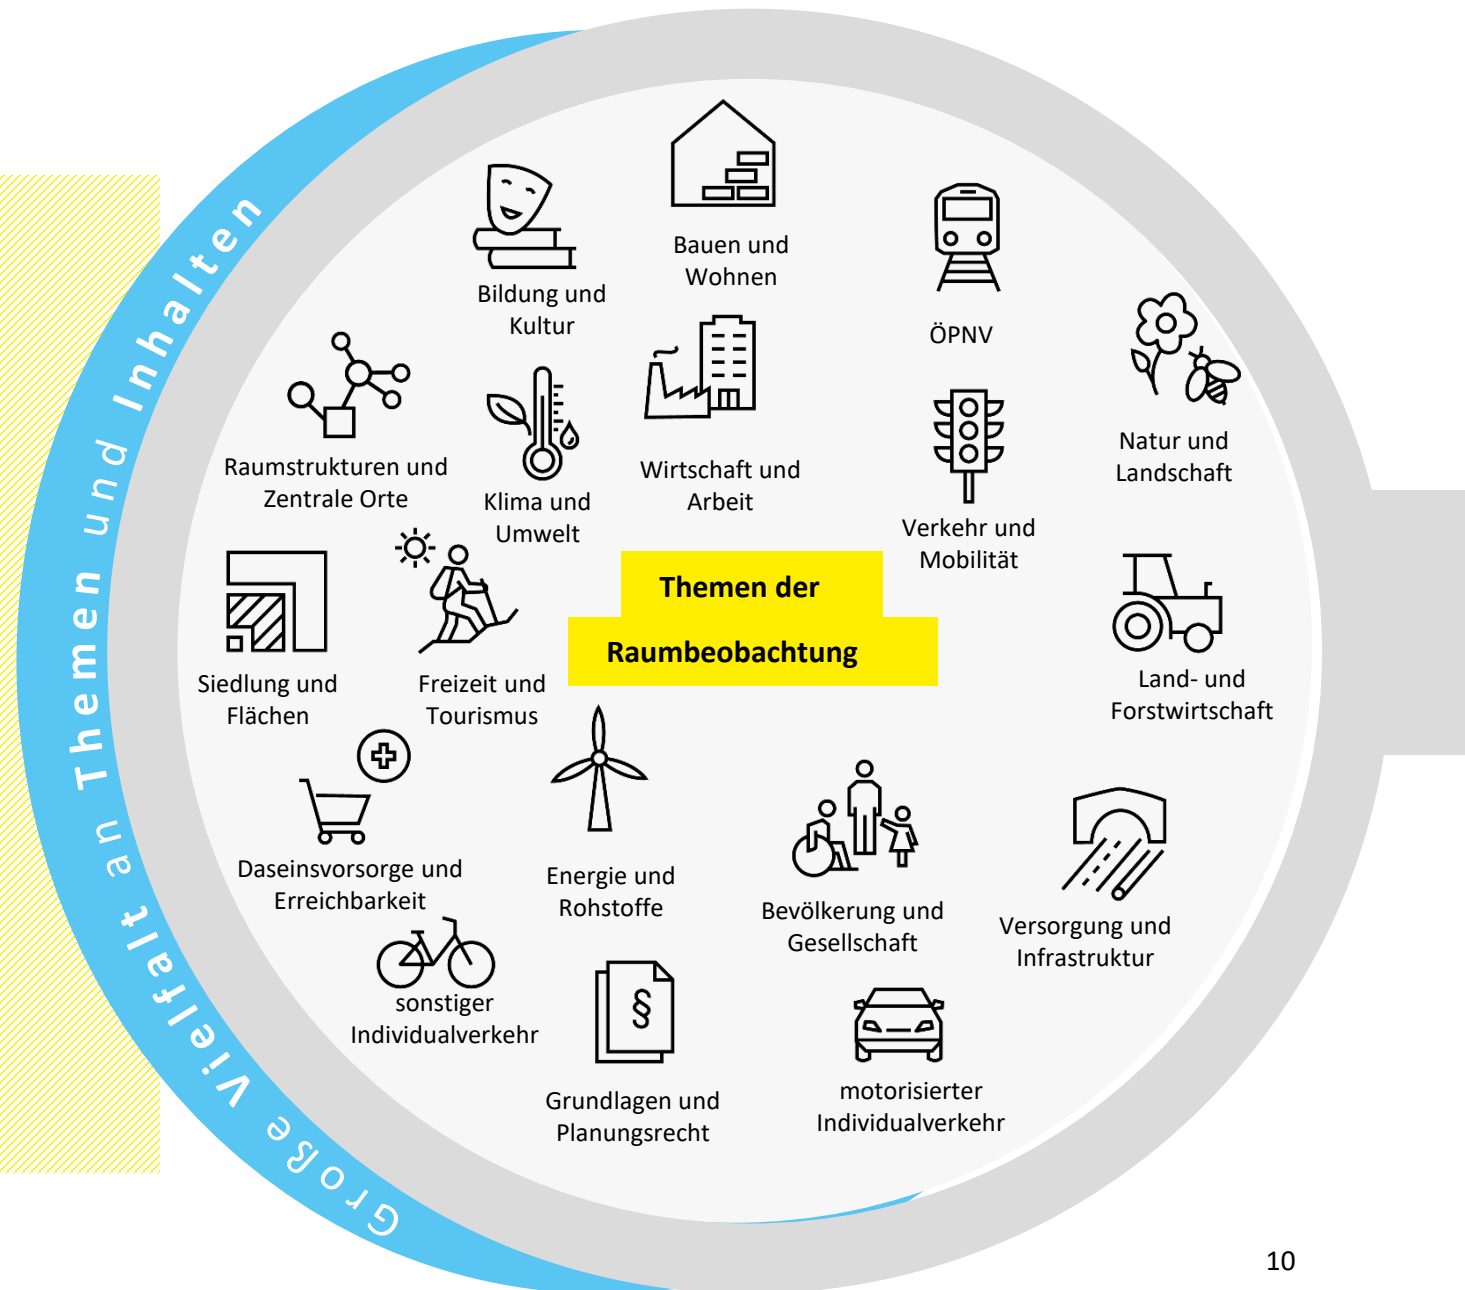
Große Vielfalt an Themen und Inhalten

Themen der Raumbeobachtung

Bildung und Kultur

Bauen und Wohnen

ÖPNV

Natur und Landschaft

Raumstrukturen und Zentrale Orte

Klima und Umwelt

Wirtschaft und Arbeit

Verkehr und Mobilität

Siedlung und Flächen

Freizeit und Tourismus

Land- und Forstwirtschaft

Daseinsvorsorge und Erreichbarkeit

Energie und Rohstoffe

Bevölkerung und Gesellschaft

Versorgung und Infrastruktur

sonstiger Individualverkehr

Grundlagen und Planungsrecht

motorisierter Individualverkehr

10